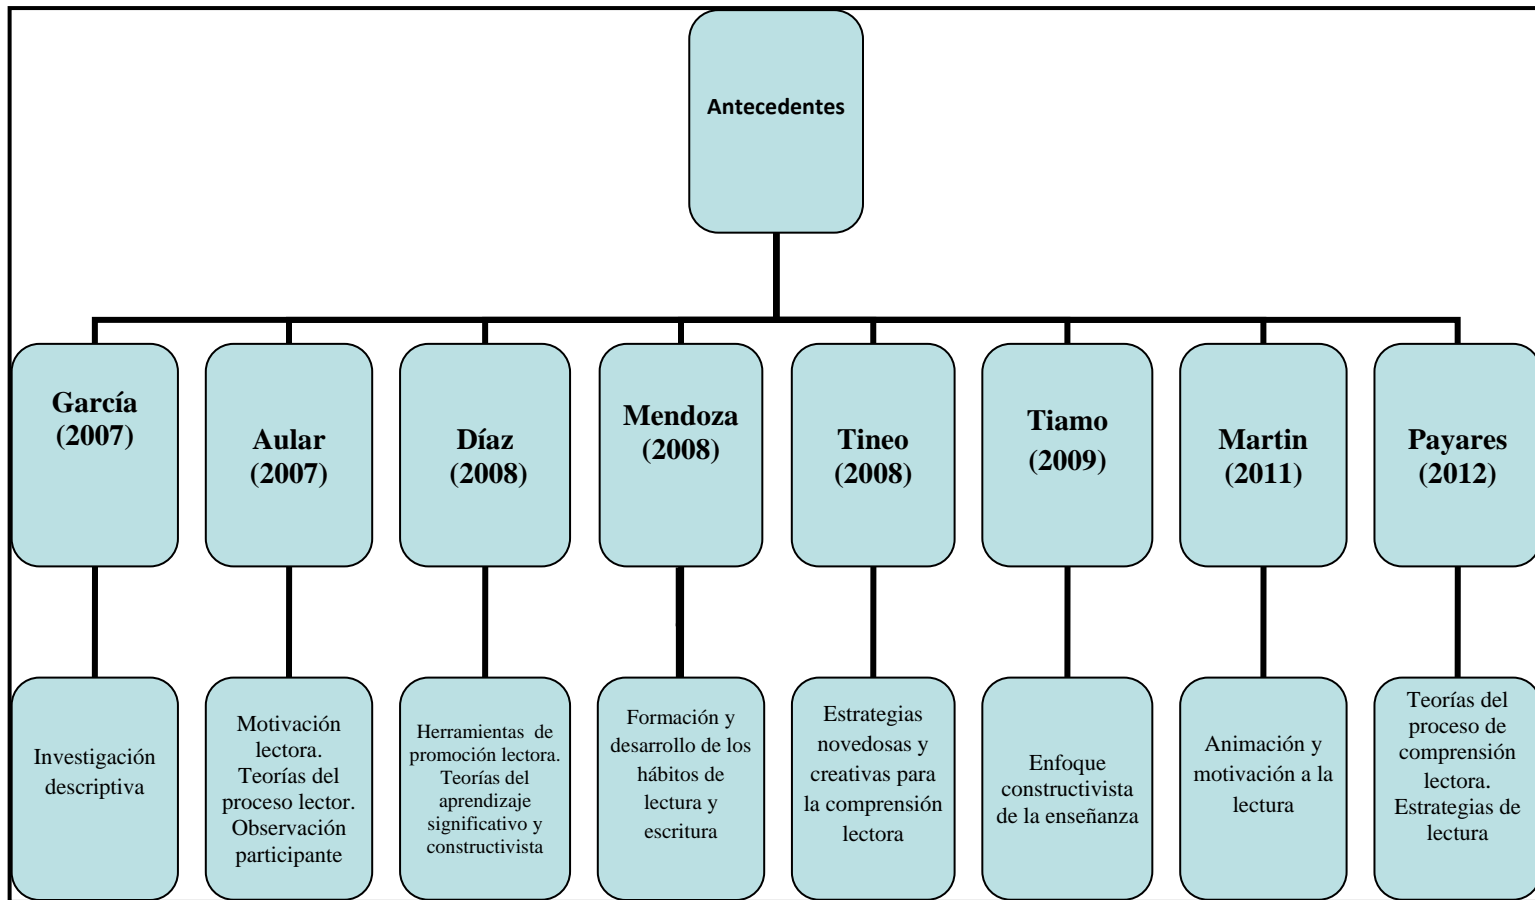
Antecedentes

García (2007)

Aular (2007)

Díaz (2008)

Mendoza (2008)

Tineo (2008)

Tiamo (2009)

Martin (2011)

Payares (2012)

Investigación descriptiva

Motivación lectora. Teorías del proceso lector. Observación participante

Herramientas de promoción lectora. Teorías del aprendizaje significativo y constructivista

Formación y desarrollo de los hábitos de lectura y escritura

Estrategias novedosas y creativas para la comprensión lectora

Enfoque constructivista de la enseñanza

Animación y motivación a la lectura

Teorías del proceso de comprensión lectora. Estrategias de lectura